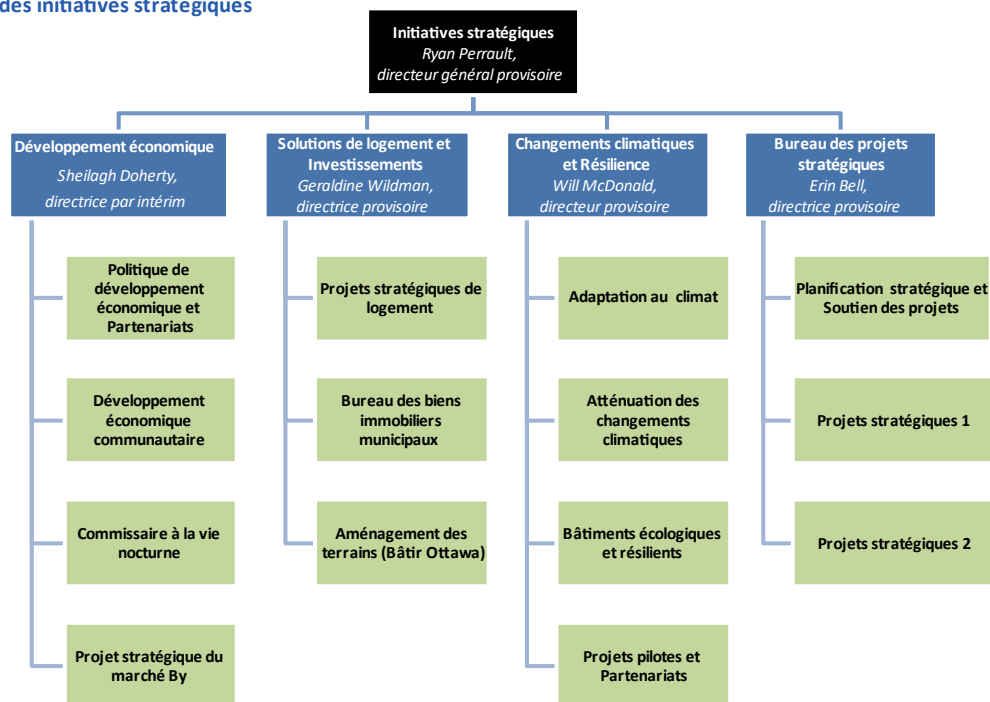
des initiatives stratégiques

Initiatives stratégiques
Ryan Perrault,
directeur général provisoire

Développement économique
Sheilagh Doherty,
directrice par intérim

Politique de développement économique et Partenariats

Développement économique communautaire

Commissaire à la vie nocturne

Projet stratégique du marché By

Solutions de logement et Investissements
Geraldine Wildman,
directrice provisoire

Projets stratégiques de logement

Bureau des biens immobiliers municipaux

Aménagement des terrains (Bâtir Ottawa)

Changements climatiques et Résilience
Will McDonald,
directeur provisoire

Adaptation au climat

Atténuation des changements climatiques

Bâtiments écologiques et résilients

Projets pilotes et Partenariats

Bureau des projets stratégiques
Erin Bell,
directrice provisoire

Planification stratégique et Soutien des projets

Projets stratégiques 1

Projets stratégiques 2